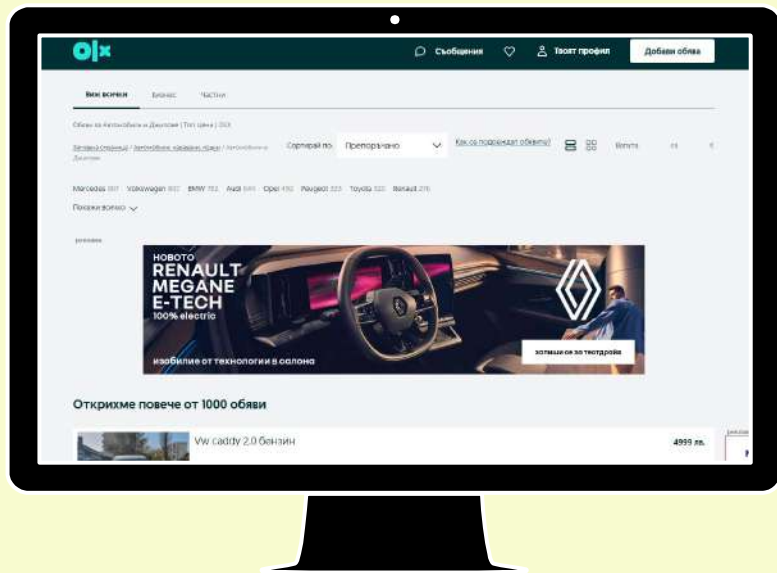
OLX

Съобщения

Твоят профил

Добави обява

Всички обяви

Бизнес

Частни

Обяви за Автомобили и Джипове | Топ цена | OLX

Начална страница / Автомобили, каравани, лодки / Автомобили и Джипове

Сортирай по:

Препоръчано

Как се подреждат обявите?

Валута

Mercedes 897 Volkswagen 802 BMW 753 Audi 645 Opel 490 Peugeot 323 Toyota 320 Renault 276

Покажи всичко

реклама

НОВОТО RENAULT MEGANE E-TECH 100% electric

изобилие от технологии в салона

запиши се за тестдрайв

Открихме повече от 1000 обяви

Vw caddy 2.0 бензин

4999 лв.